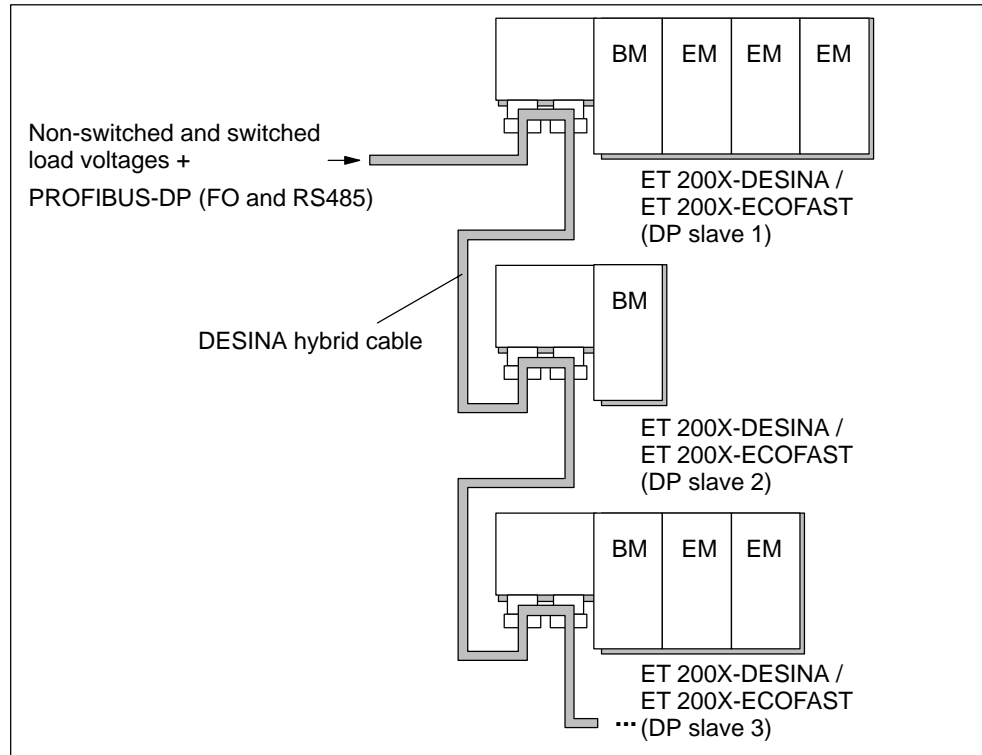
BM EM EM EM

Non-switched and switched load voltages +

PROFIBUS-DP (FO and RS485)

ET 200X-DESINA / ET 200X-ECOFAST (DP slave 1)

BM

DESINA hybrid cable

ET 200X-DESINA / ET 200X-ECOFAST (DP slave 2)

BM EM EM

ET 200X-DESINA / ET 200X-ECOFAST

... (DP slave 3)